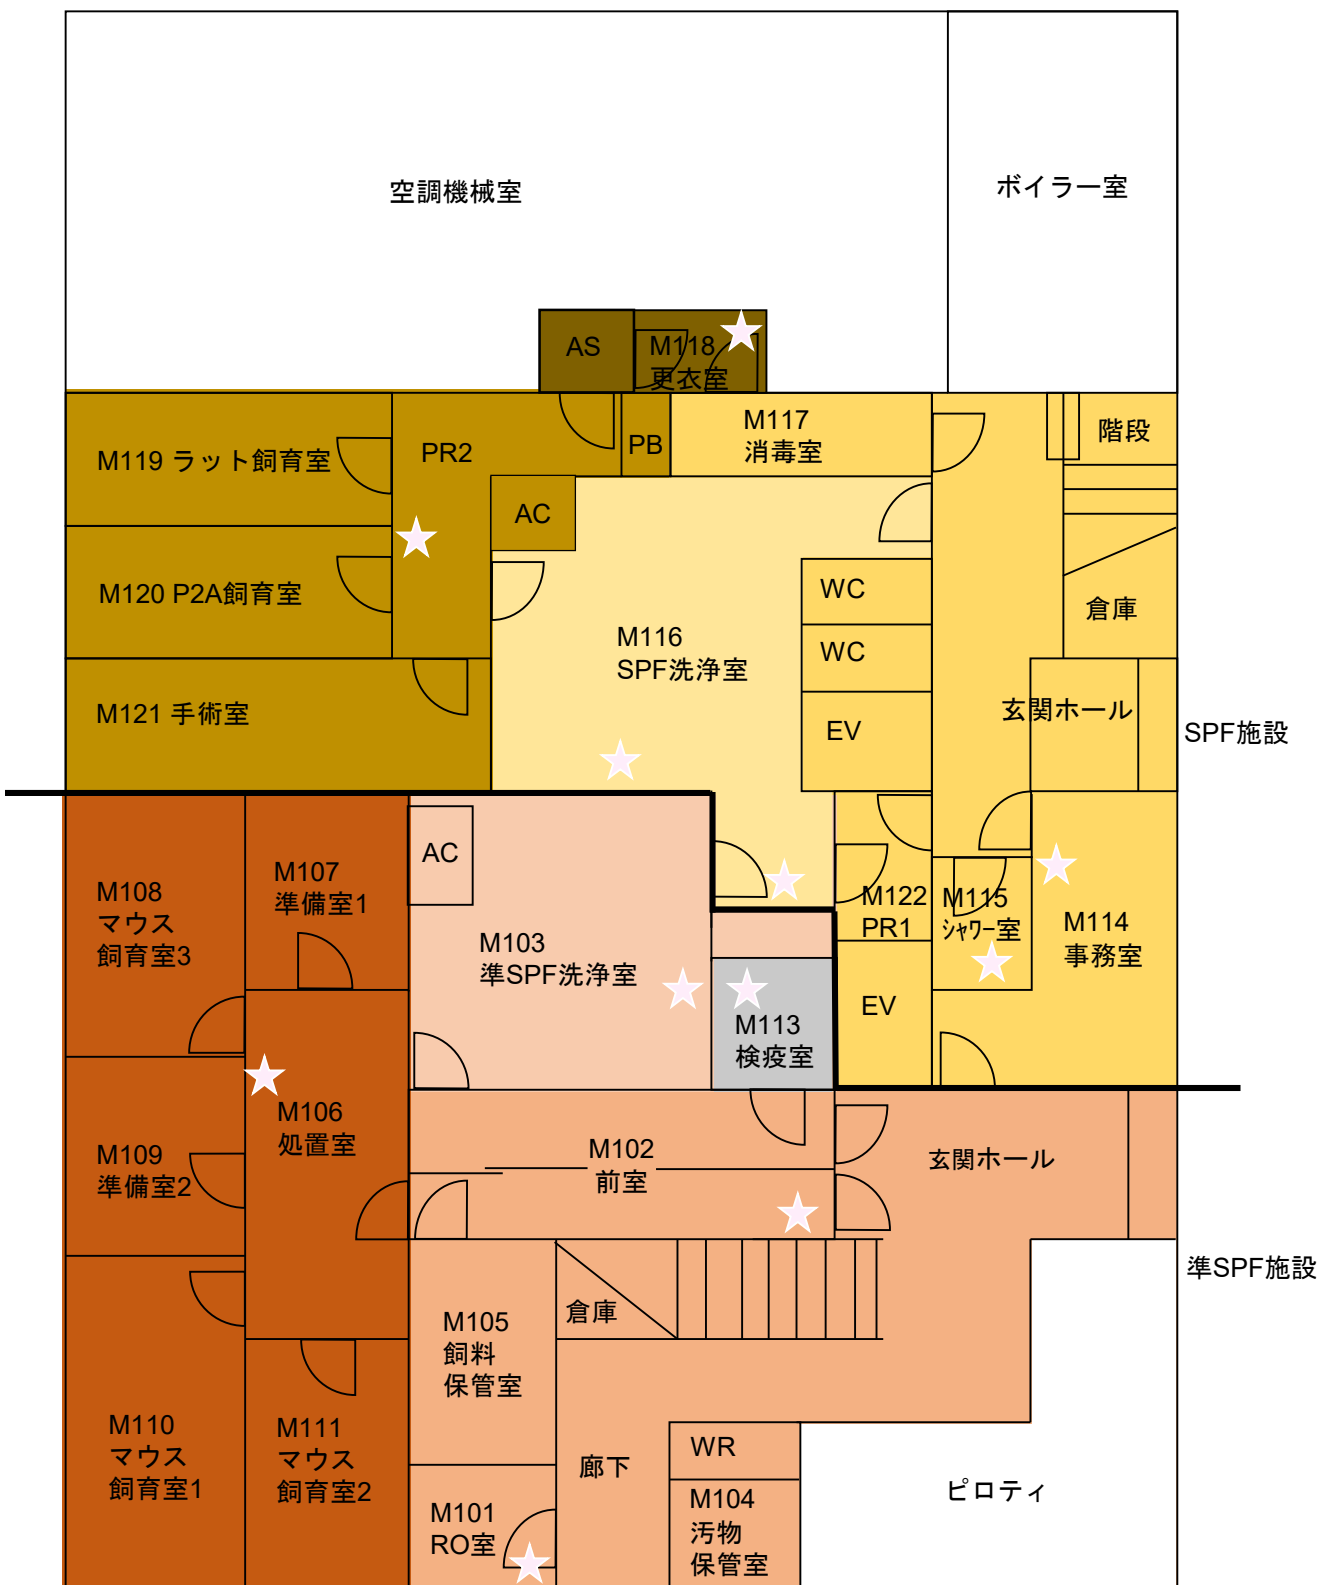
空調機械室

ボイラー室

AS

M118
更衣室

M119 ラット飼育室

PR2

PB

M117
消毒室

階段

AC

M120 P2A飼育室

WC

WC

M116
SPF洗浄室

倉庫

EV

玄関ホール

M121 手術室

SPF施設

AC

M108
マウス
飼育室3

M107
準備室1

M103
準SPF洗浄室

M122
PR1

M115
シャワー室

M114
事務室

M113
検疫室

EV

M109
準備室2

M106
処置室

M102
前室

玄関ホール

準SPF施設

倉庫

M105
飼料
保管室

M110
マウス
飼育室1

M111
マウス
飼育室2

WR

廊下

M104
汚物
保管室

ピロティ

M101
RO室